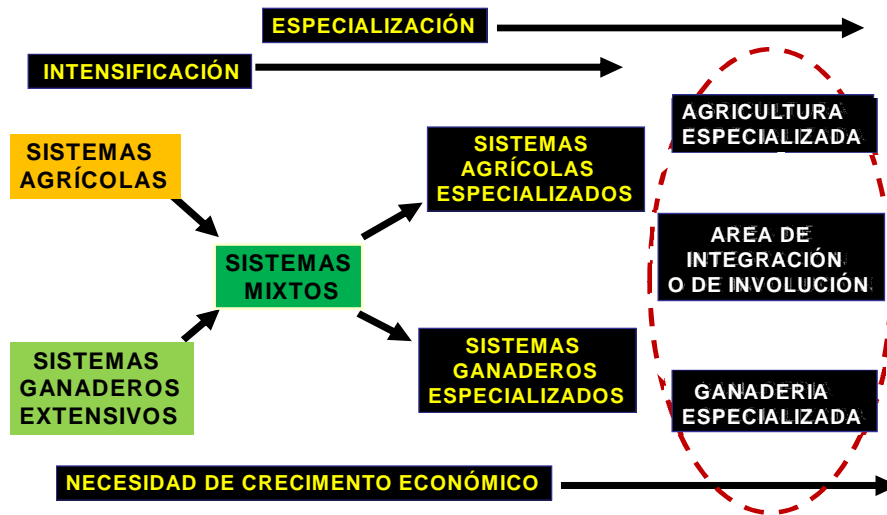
ESPECIALIZACIÓN

INTENSIFICACIÓN

SISTEMAS AGRÍCOLAS

SISTEMAS GANADEROS EXTENSIVOS

SISTEMAS MIXTOS

SISTEMAS AGRÍCOLAS ESPECIALIZADOS

SISTEMAS GANADEROS ESPECIALIZADOS

AGRICULTURA ESPECIALIZADA

AREA DE INTEGRACIÓN O DE INVOLUCIÓN

GANADERIA ESPECIALIZADA

NECESIDAD DE CRECIMENTO ECONÓMICO